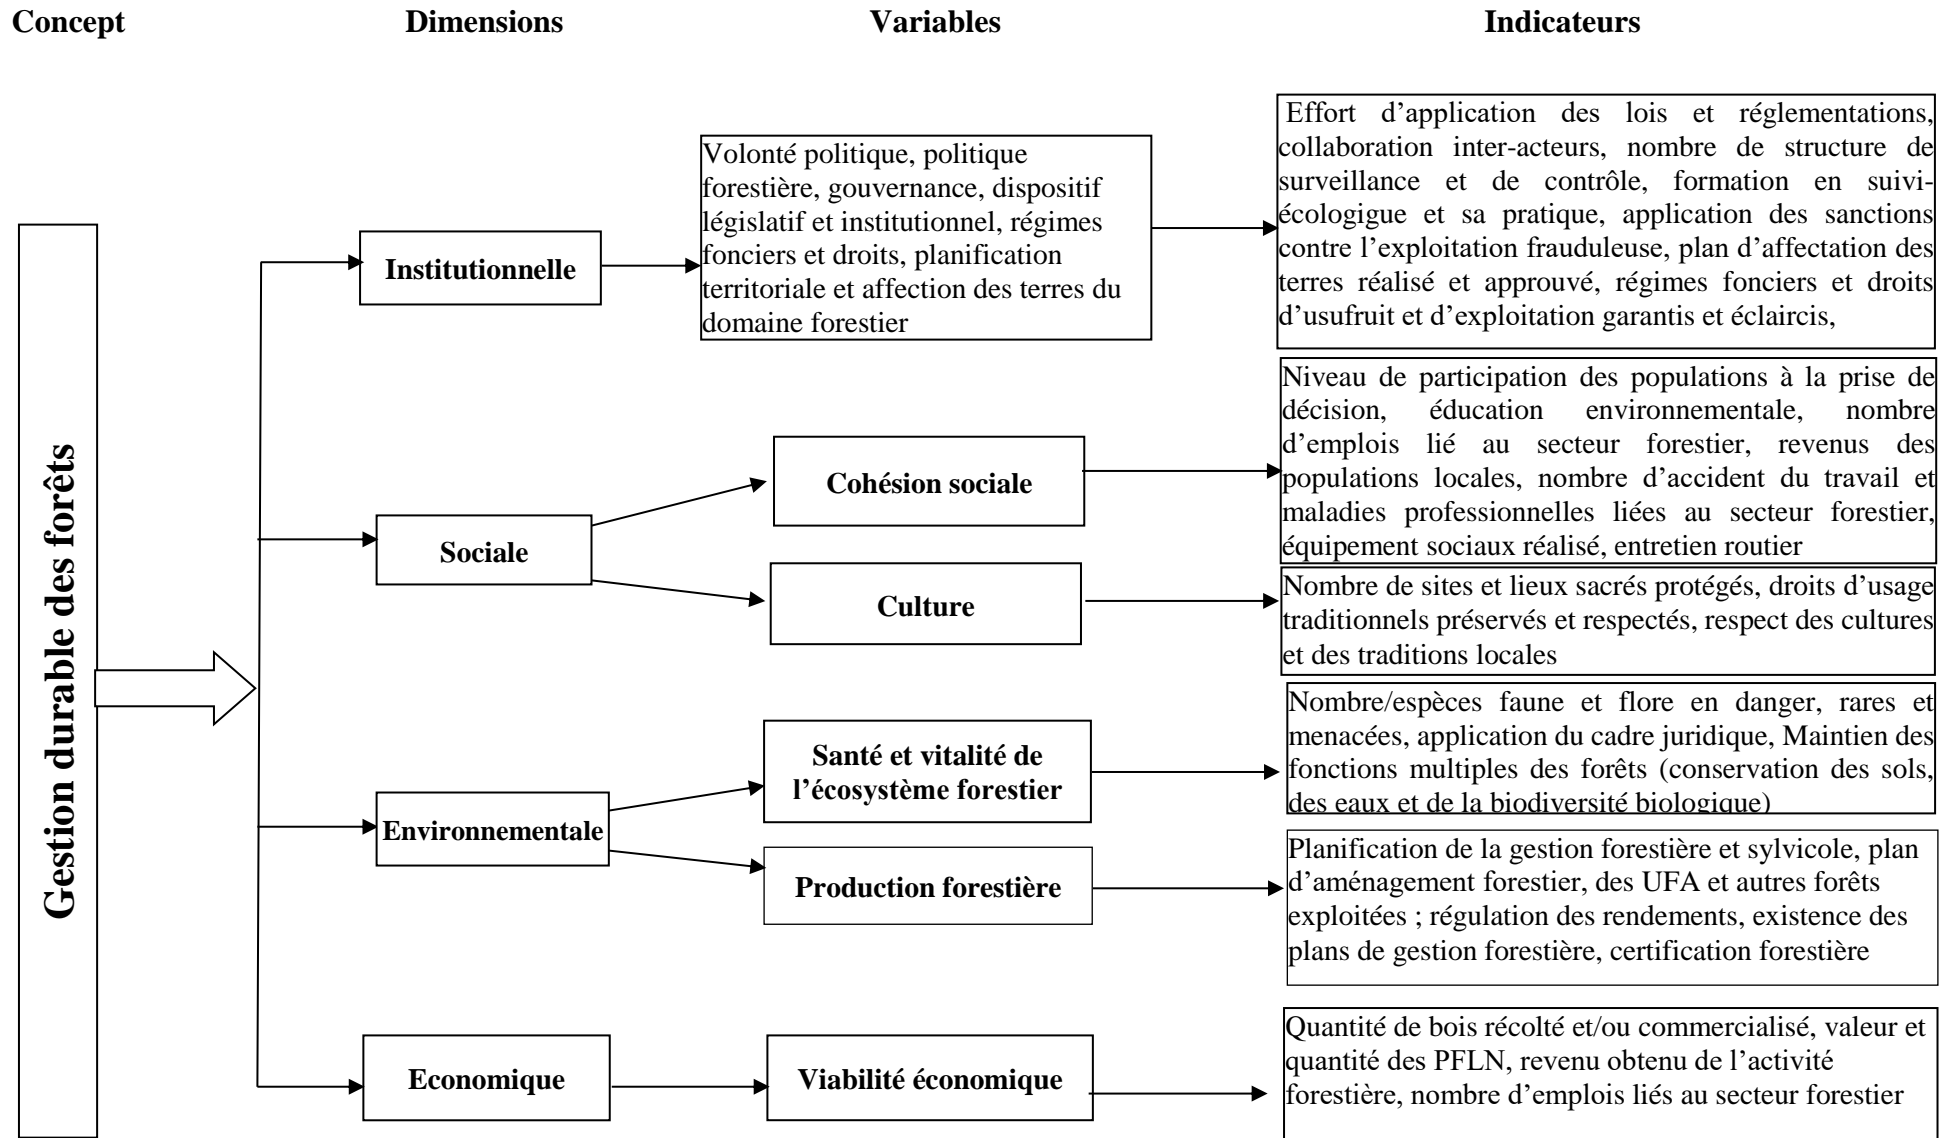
Concept

Dimensions

Variables

Indicateurs

Gestion durable des forêts

Institutionnelle

Volonté politique, politique forestière, gouvernance, dispositif législatif et institutionnel, régimes fonciers et droits, planification territoriale et affection des terres du domaine forestier

Effort d'application des lois et réglementations, collaboration inter-acteurs, nombre de structure de surveillance et de contrôle, formation en suivi-écologigue et sa pratique, application des sanctions contre l'exploitation frauduleuse, plan d'affectation des terres réalisé et approuvé, régimes fonciers et droits d'usufruit et d'exploitation garantis et éclaircis,

Sociale

Cohésion sociale

Niveau de participation des populations à la prise de décision, éducation environnementale, nombre d'emplois lié au secteur forestier, revenus des populations locales, nombre d'accident du travail et maladies professionnelles liées au secteur forestier, équipement sociaux réalisé, entretien routier

Culture

Nombre de sites et lieux sacrés protégés, droits d'usage traditionnels préservés et respectés, respect des cultures et des traditions locales

Environnementale

Santé et vitalité de l'écosystème forestier

Nombre/espèces faune et flore en danger, rares et menacées, application du cadre juridique, Maintien des fonctions multiples des forêts (conservation des sols, des eaux et de la biodiversité biologique)

Production forestière

Planification de la gestion forestière et sylvicole, plan d'aménagement forestier, des UFA et autres forêts exploitées ; régulation des rendements, existence des plans de gestion forestière, certification forestière

Economique

Viabilité économique

Quantité de bois récolté et/ou commercialisé, valeur et quantité des PFLN, revenu obtenu de l'activité forestière, nombre d'emplois liés au secteur forestier